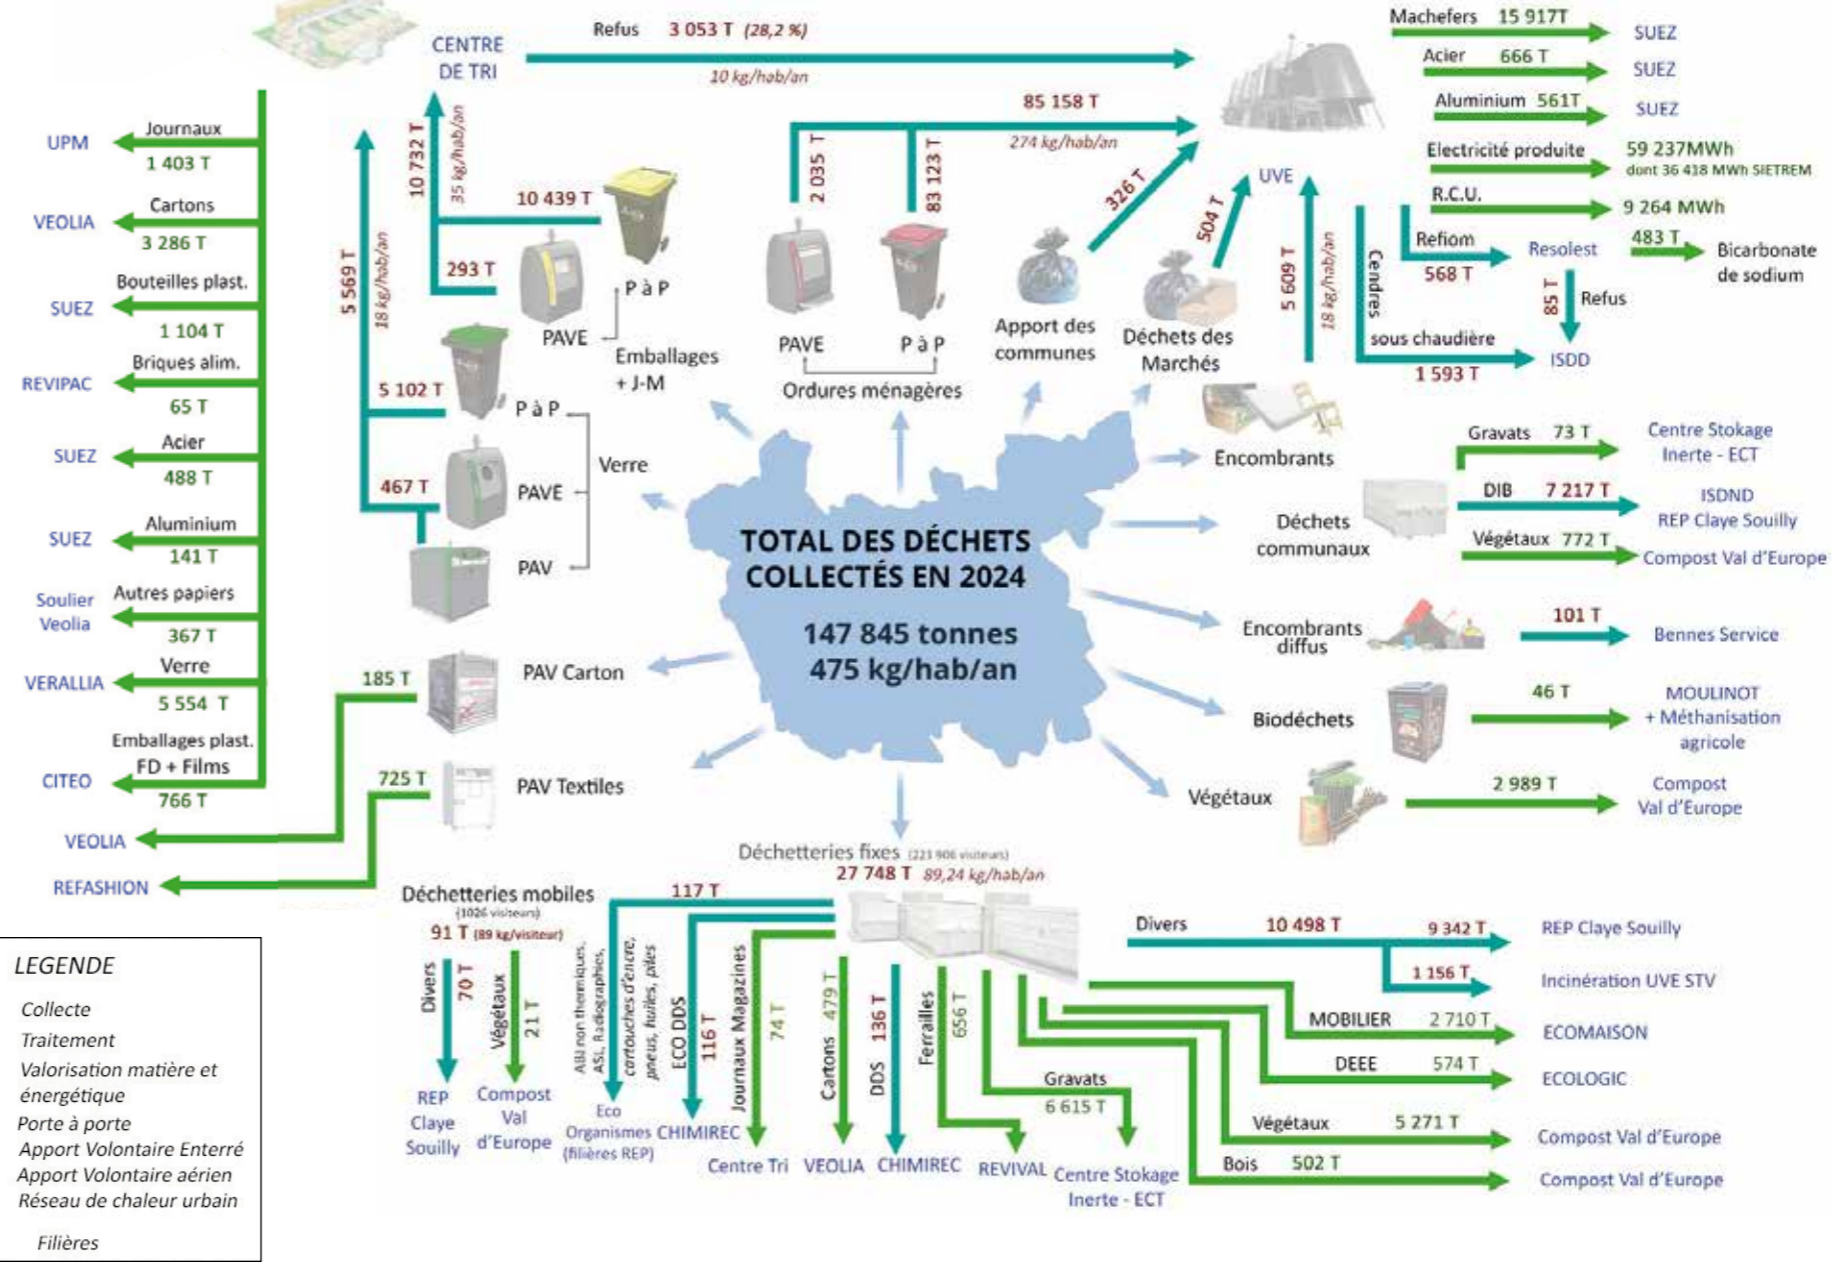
TOTAL DES DÉCHETS COLLECTÉS EN 2024

147 845 tonnes
475 kg/hab/an

CENTRE DE TRI
Refus 3 053 T (28,2 %)
10 kg/hab/an

Journaux 1 403 T UPM
Cartons 3 286 T VEOLIA
Bouteilles plast. 1 104 T SUEZ
Briques alim. 65 T REVIPAC
Acier 488 T SUEZ
Aluminium 141 T SUEZ
Autres papiers 367 T Soulier Veolia
Verre 5 554 T VERALLIA
Emballages plast. FD + Films 766 T CITEO

10 732 T 35 kg/hab/an
10 439 T
293 T
PAVE
P à P
Emballages + J-M

5 569 T 18 kg/hab/an
5 102 T
P à P
467 T
PAVE
PAV
Verre

185 T PAV Carton VEOLIA
725 T PAV Textiles REFASHION

85 158 T
274 kg/hab/an
2 035 T
83 123 T
PAVE
P à P
Ordures ménagères

326 T
Apport des communes
504 T
Déchets des Marchés
UVE
5 609 T 18 kg/hab/an

Machefers 15 917T SUEZ
Acier 666 T SUEZ
Aluminium 561T SUEZ
Electricité produite 59 237MWh dont 36 418 MWh SIETREM
R.C.U. 9 264 MWh
Refiom 568 T Resolest 483 T Bicarbonate de sodium
85 T Refus
Cendres sous chaudière 1 593 T ISDD

Encombrants
Gravats 73 T Centre Stokage Inerte - ECT
Déchets communaux
DIB 7 217 T ISDND REP Claye Souilly
Végétaux 772 T Compost Val d'Europe
Encombrants diffus 101 T Bennes Service
Biodéchets 46 T MOULINOT + Méthanisation agricole
Végétaux 2 989 T Compost Val d'Europe

Déchetteries fixes (221 906 visiteurs)
27 748 T 89,24 kg/hab/an
Divers 10 498 T 9 342 T REP Claye Souilly
1 156 T Incinération UVE STV
MOBILIER 2 710 T ECOMAISON
DEEE 574 T ECOLOGIC
Végétaux 5 271 T Compost Val d'Europe
Bois 502 T Compost Val d'Europe
Gravats 6 615 T Centre Stokage Inerte - ECT
Ferrailles 656 T REVIVAL
DDS 136 T CHIMIREC
Cartons 479 T VEOLIA
Journaux Magazines 74 T Centre Tri
ECO DDS 116 T CHIMIREC
117 T
ASI non thermiques, ASL, Radiographies, cartouches d'encre, pneus, huiles, piles
Eco Organismes (filières REP)

Déchetteries mobiles (1026 visiteurs)
91 T (89 kg/visiteur)
Divers 70 T REP Claye Souilly
Végétaux 21 T Compost Val d'Europe

LEGENDE
Collecte
Traitement
Valorisation matière et énergétique
Porte à porte
Apport Volontaire Enterré
Apport Volontaire aérien
Réseau de chaleur urbain
Filières